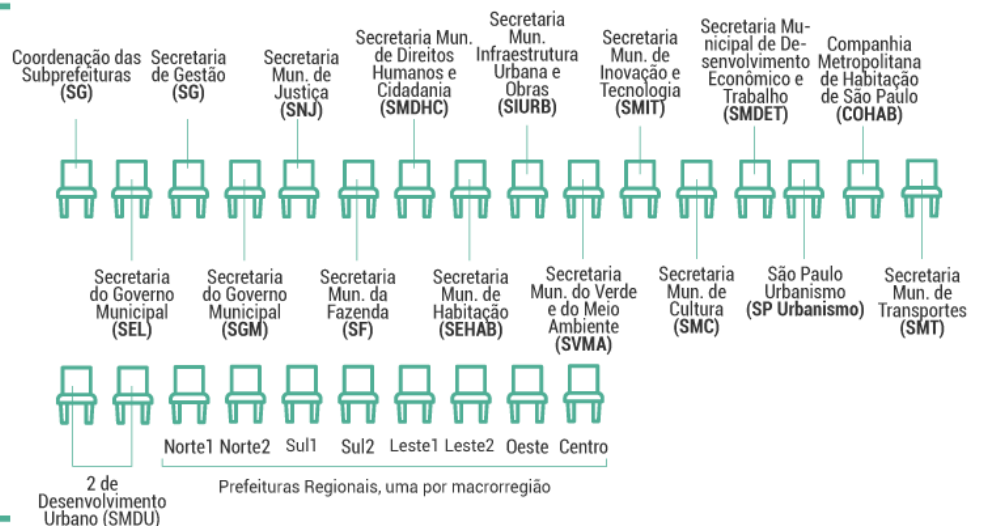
Coordenação das Subprefeituras (SG)

Secretaria de Gestão (SG)

Secretaria Mun. de Justiça (SNJ)

Secretaria Mun. de Direitos Humanos e Cidadania (SMDHC)

Secretaria Mun. Infraestrutura Urbana e Obras (SIURB)

Secretaria Mun. de Inovação e Tecnologia (SMIT)

Secretaria Municipal de Desenvolvimento Econômico e Trabalho (SMDET)

Companhia Metropolitana de Habitação de São Paulo (COHAB)

Secretaria do Governo Municipal (SEL)

Secretaria do Governo Municipal (SGM)

Secretaria Mun. da Fazenda (SF)

Secretaria Mun. de Habitação (SEHAB)

Secretaria Mun. do Verde e do Meio Ambiente (SVMA)

Secretaria Mun. de Cultura (SMC)

São Paulo Urbanismo (SP Urbanismo)

Secretaria Mun. de Transportes (SMT)

Norte1 Norte2 Sul1 Sul2 Leste1 Leste2 Oeste Centro

2 de Desenvolvimento Urbano (SMDU)

Prefeituras Regionais, uma por macrorregião